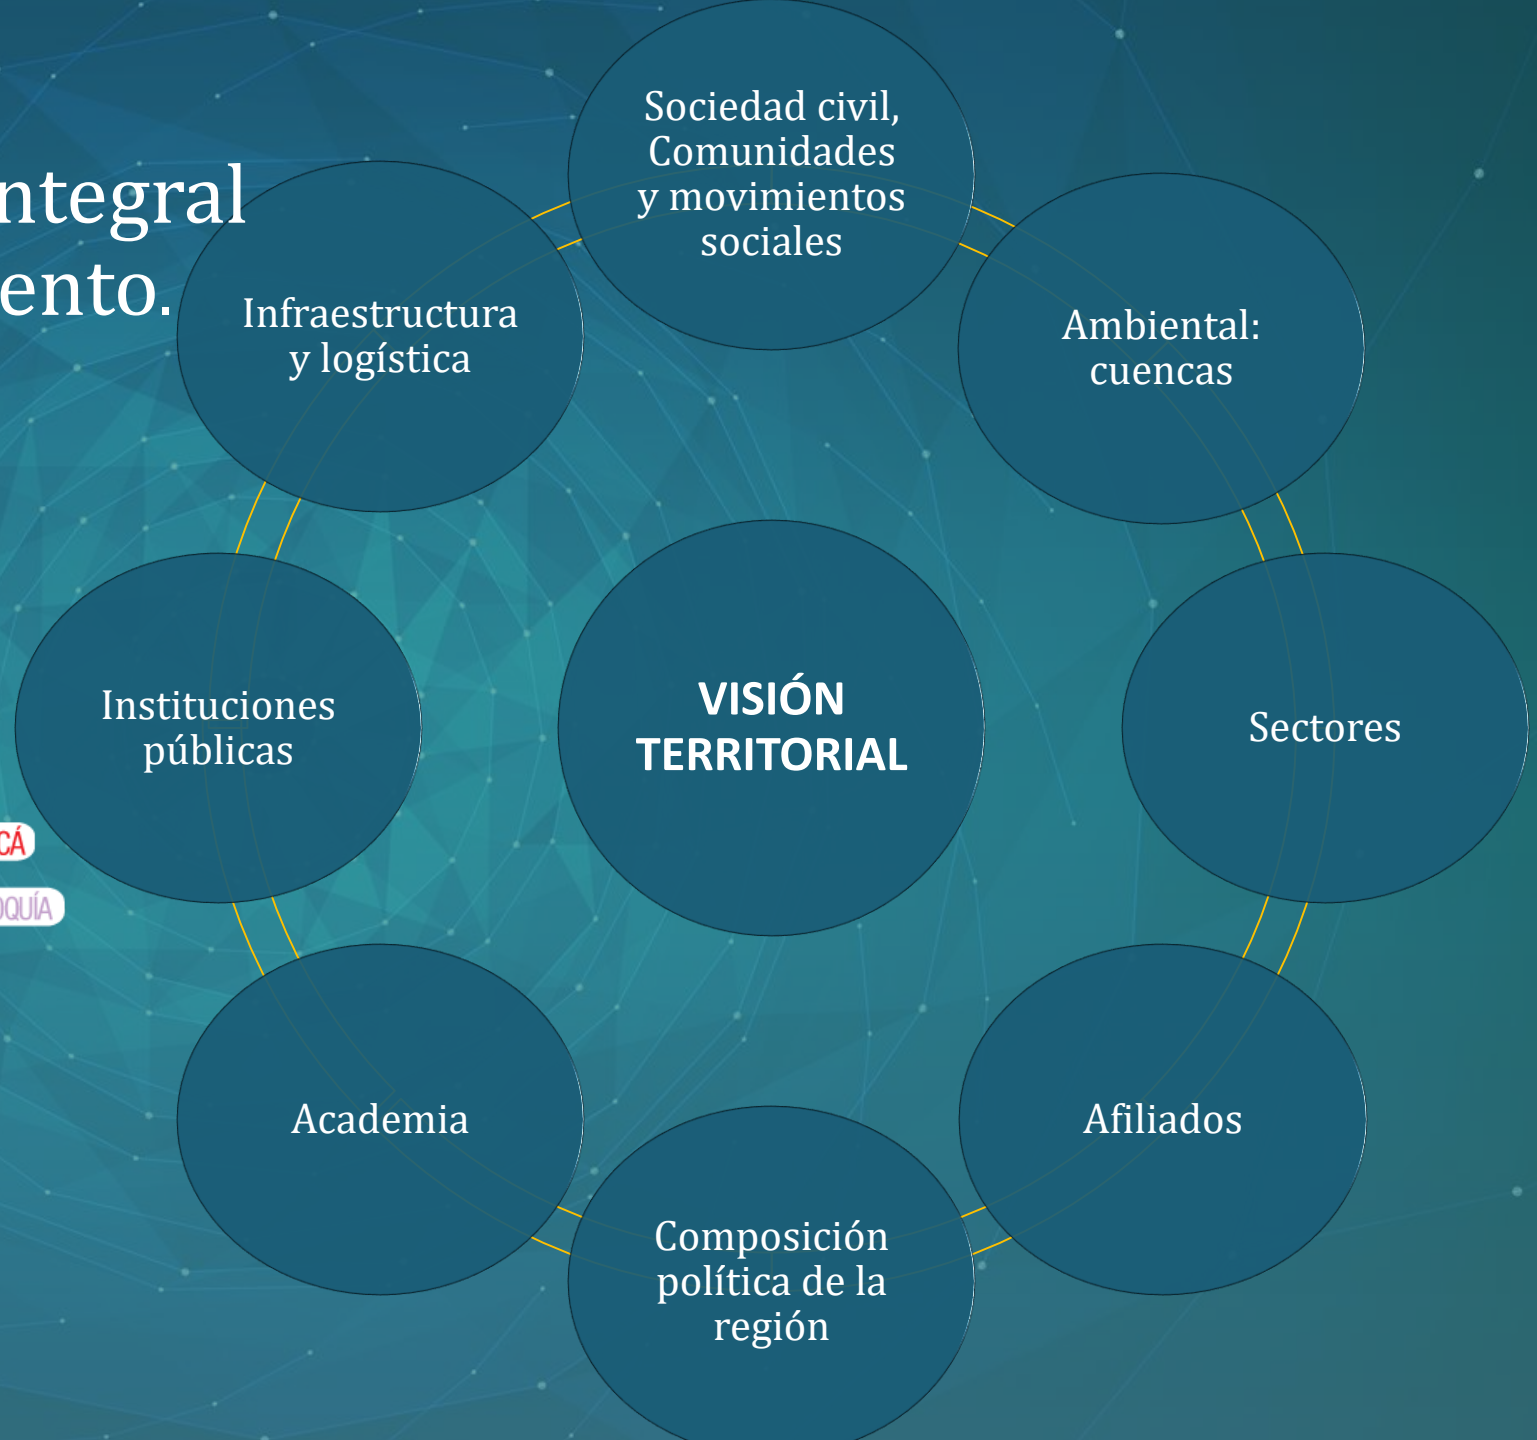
ntegral
ento.

Sociedad civil, Comunidades y movimientos sociales

Infraestructura y logística

Ambiental: cuencas

VISIÓN TERRITORIAL

Instituciones públicas

Sectores

CÁ

OQUÍA

Academia

Afiliados

Composición política de la región